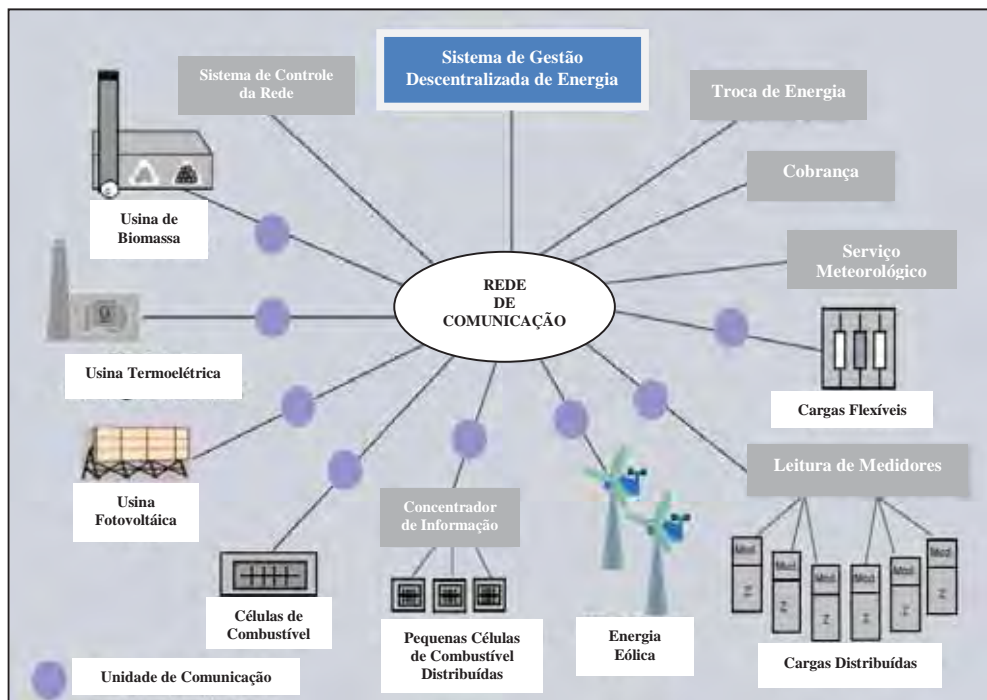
Sistema de Gestão Descentralizada de Energia

Sistema de Controle da Rede

Troca de Energia

Cobrança

Serviço Meteorológico

Usina de Biomassa

REDE DE COMUNICAÇÃO

Usina Termoelétrica

Cargas Flexíveis

Usina Fotovoltáica

Leitura de Medidores

Concentrador de Informação

Células de Combustível

Pequenas Células de Combustível Distribuídas

Energia Eólica

Cargas Distribuídas

Unidade de Comunicação